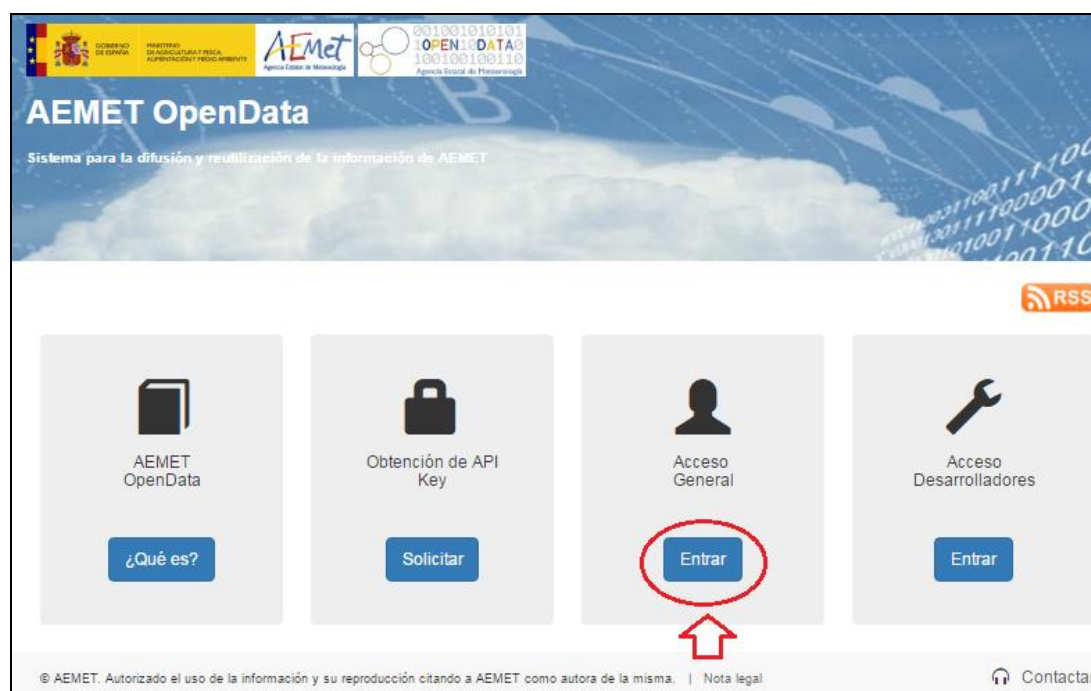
GOBIERNO DE ESPAÑA MINISTERIO DE AGRICULTURA Y PESCA, ALIMENTACIÓN Y MEDIO AMBIENTE

AEMet Agencia Estatal de Meteorología

001001010101 1OPEN10DATA0 100100100110 Agencia Estatal de Meteorología

AEMET OpenData

Sistema para la difusión y reutilización de la información de AEMET

RSS

AEMET OpenData

¿Qué es?

Obtención de API Key

Solicitar

Acceso General

Entrar

Acceso Desarrolladores

Entrar

© AEMET. Autorizado el uso de la información y su reproducción citando a AEMET como autora de la misma. | Nota legal

Contactar